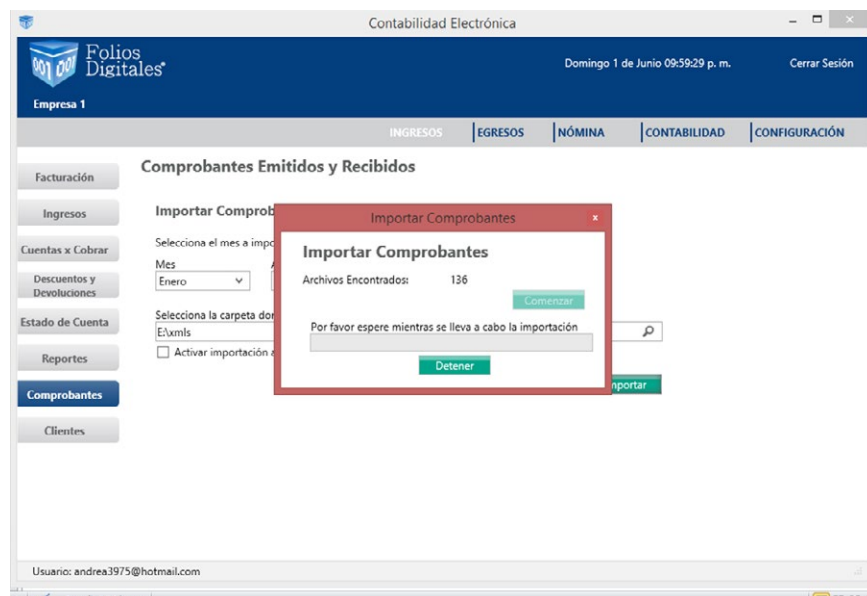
Contabilidad Electrónica

Folios Digitales

Empresa 1

Domingo 1 de Junio 09:59:29 p. m.

Cerrar Sesión

INGRESOS | EGRESOS | NÓMINA | CONTABILIDAD | CONFIGURACIÓN

Facturación

Ingresos

Cuentas x Cobrar

Descuentos y Devoluciones

Estado de Cuenta

Reportes

Comprobantes

Clientes

Comprobantes Emitidos y Recibidos

Importar Comprob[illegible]

Selecciona el mes a impo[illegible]

Mes

Enero

Selecciona la carpeta do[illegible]

E:\xmls

Activar importación a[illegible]

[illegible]mportar

Importar Comprobantes

Importar Comprobantes

Archivos Encontrados: 136

Comenzar

Por favor espere mientras se lleva a cabo la importación

Detener

Usuario: andrea3975@hotmail.com